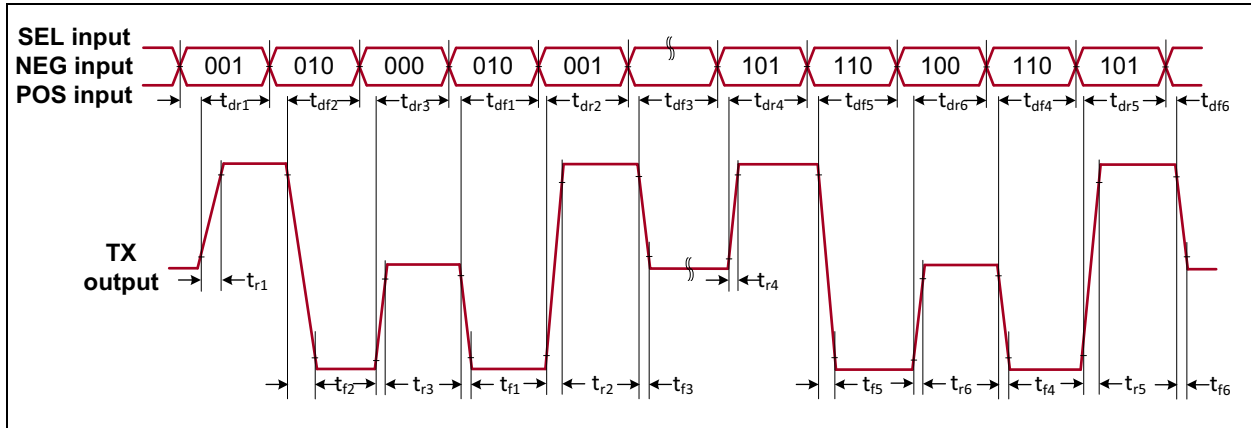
SEL input
NEG input
POS input

001 010 000 010 001 101 110 100 110 101

$t_{dr1}$ $t_{df2}$ $t_{dr3}$ $t_{df1}$ $t_{dr2}$ $t_{df3}$ $t_{dr4}$ $t_{df5}$ $t_{dr6}$ $t_{df4}$ $t_{dr5}$ $t_{df6}$

TX
output

$t_{r1}$ $t_{r4}$

$t_{f2}$ $t_{r3}$ $t_{f1}$ $t_{r2}$ $t_{f3}$ $t_{f5}$ $t_{r6}$ $t_{f4}$ $t_{r5}$ $t_{f6}$